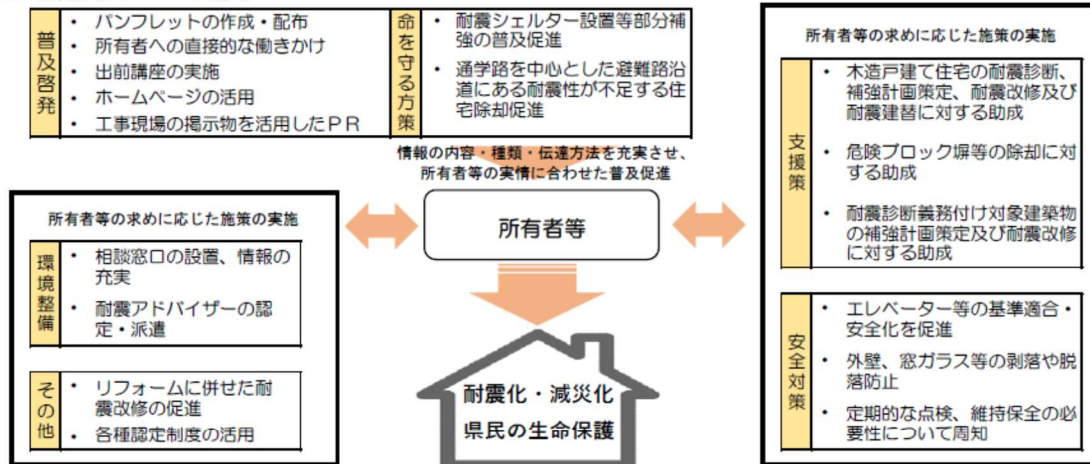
普及啓発

・パンフレットの作成・配布
・所有者への直接的な働きかけ
・出前講座の実施
・ホームページの活用
・工事現場の掲示物を活用したＰＲ

命を守る方策

・耐震シェルター設置等部分補強の普及促進
・通学路を中心とした避難路沿道にある耐震性が不足する住宅除却促進

情報の内容・種類・伝達方法を充実させ、所有者等の実情に合わせた普及促進

所有者等の求めに応じた施策の実施

環境整備

・相談窓口の設置、情報の充実
・耐震アドバイザーの認定・派遣

その他

・リフォームに併せた耐震改修の促進
・各種認定制度の活用

所有者等

耐震化・減災化
県民の生命保護

所有者等の求めに応じた施策の実施

支援策

・木造戸建て住宅の耐震診断、補強計画策定、耐震改修及び耐震建替に対する助成
・危険ブロック塀等の除却に対する助成
・耐震診断義務付け対象建築物の補強計画策定及び耐震改修に対する助成

安全対策

・エレベーター等の基準適合・安全化を促進
・外壁、窓ガラス等の剥落や脱落防止
・定期的な点検、維持保全の必要性について周知